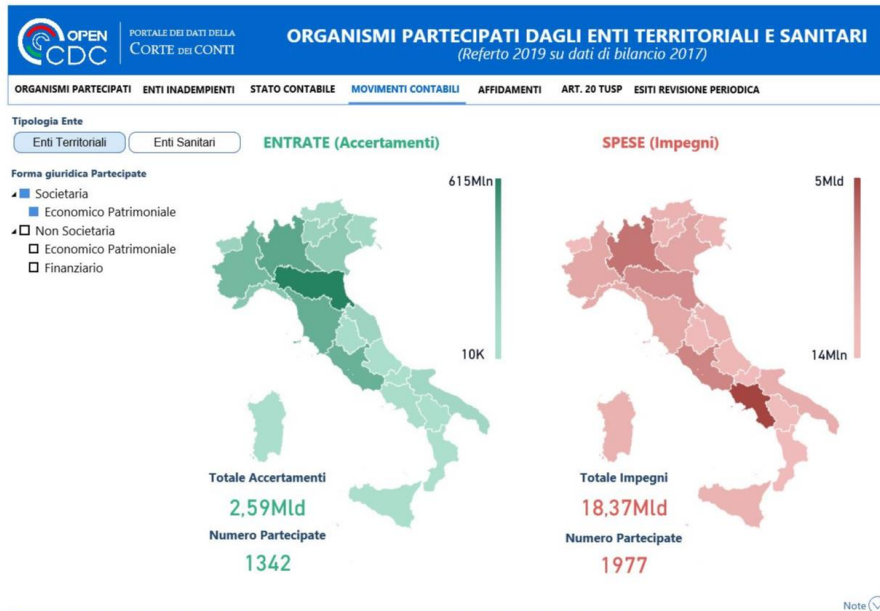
OPEN CDC

PORTALE DEI DATI DELLA CORTE DEI CONTI

ORGANISMI PARTECIPATI DAGLI ENTI TERRITORIALI E SANITARI

(Referto 2019 su dati di bilancio 2017)

ORGANISMI PARTECIPATI | ENTI INADEMPIENTI | STATO CONTABILE | MOVIMENTI CONTABILI | AFFIDAMENTI | ART. 20 TUSP | ESITI REVISIONE PERIODICA

Tipologia Ente

Enti Territoriali | Enti Sanitari

Forma giuridica Partecipate

Societaria
Economico Patrimoniale
Non Societaria
Economico Patrimoniale
Finanziario

ENTRATE (Accertamenti)

615Mln

10K

Totale Accertamenti

2,59Mld

Numero Partecipate

1342

SPESE (Impegni)

5Mld

14Mln

Totale Impegni

18,37Mld

Numero Partecipate

1977

Note